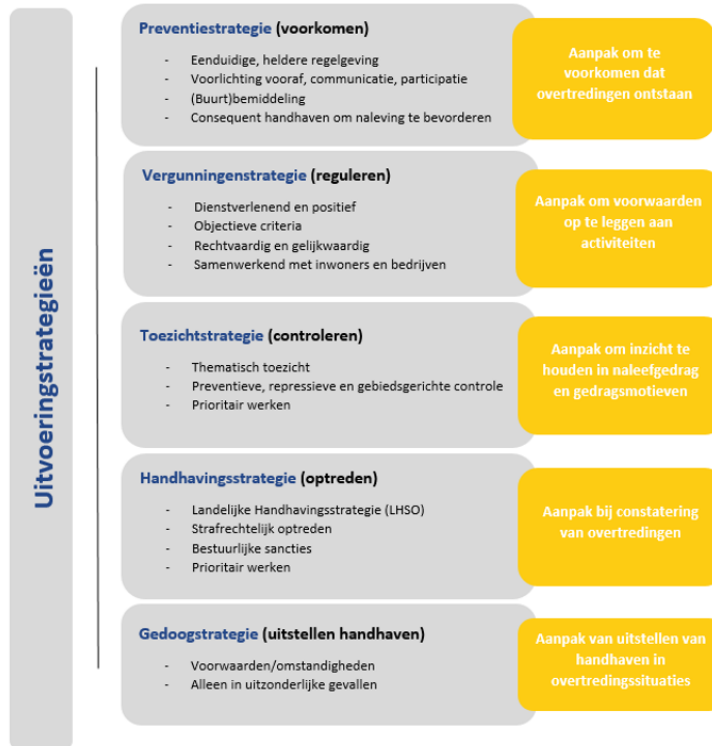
Uitvoeringstrategieën

Preventiestrategie (voorkomen)

- Eenduidige, heldere regelgeving
- Voorlichting vooraf, communicatie, participatie
- (Buurt)bemiddeling
- Consequent handhaven om naleving te bevorderen

Aanpak om te voorkomen dat overtredingen ontstaan

Vergunningenstrategie (reguleren)

- Dienstverlenend en positief
- Objectieve criteria
- Rechtvaardig en gelijkwaardig
- Samenwerkend met inwoners en bedrijven

Aanpak om voorwaarden op te leggen aan activiteiten

Toezichtstrategie (controleren)

- Thematisch toezicht
- Preventieve, repressieve en gebiedsgerichte controle
- Prioritair werken

Aanpak om inzicht te houden in naleefgedrag en gedragsmotieven

Handhavingsstrategie (optreden)

- Landelijke Handhavingsstrategie (LHSO)
- Strafrechtelijk optreden
- Bestuurlijke sancties
- Prioritair werken

Aanpak bij constatering van overtredingen

Gedoogstrategie (uitstellen handhaven)

- Voorwaarden/omstandigheden
- Alleen in uitzonderlijke gevallen

Aanpak van uitstellen van handhaven in overtredingssituaties